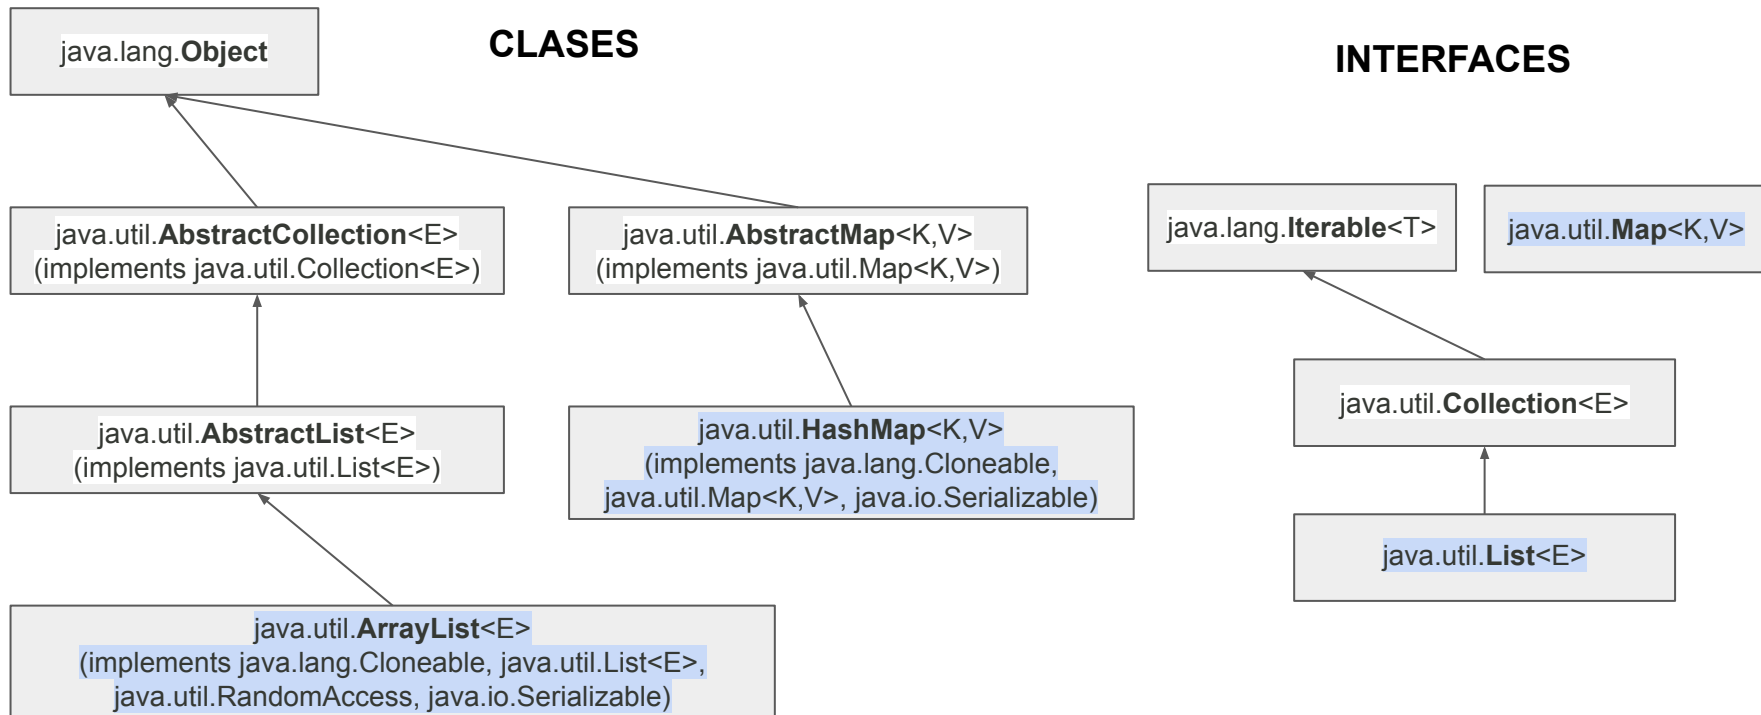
java.lang.**Object**

CLASES

INTERFACES

java.util.**AbstractCollection**<E> (implements java.util.Collection<E>)

java.util.**AbstractMap**<K,V> (implements java.util.Map<K,V>)

java.lang.**Iterable**<T>

java.util.**Map**<K,V>

java.util.**Collection**<E>

java.util.**AbstractList**<E> (implements java.util.List<E>)

java.util.**HashMap**<K,V> (implements java.lang.Cloneable, java.util.Map<K,V>, java.io.Serializable)

java.util.**List**<E>

java.util.**ArrayList**<E> (implements java.lang.Cloneable, java.util.List<E>, java.util.RandomAccess, java.io.Serializable)